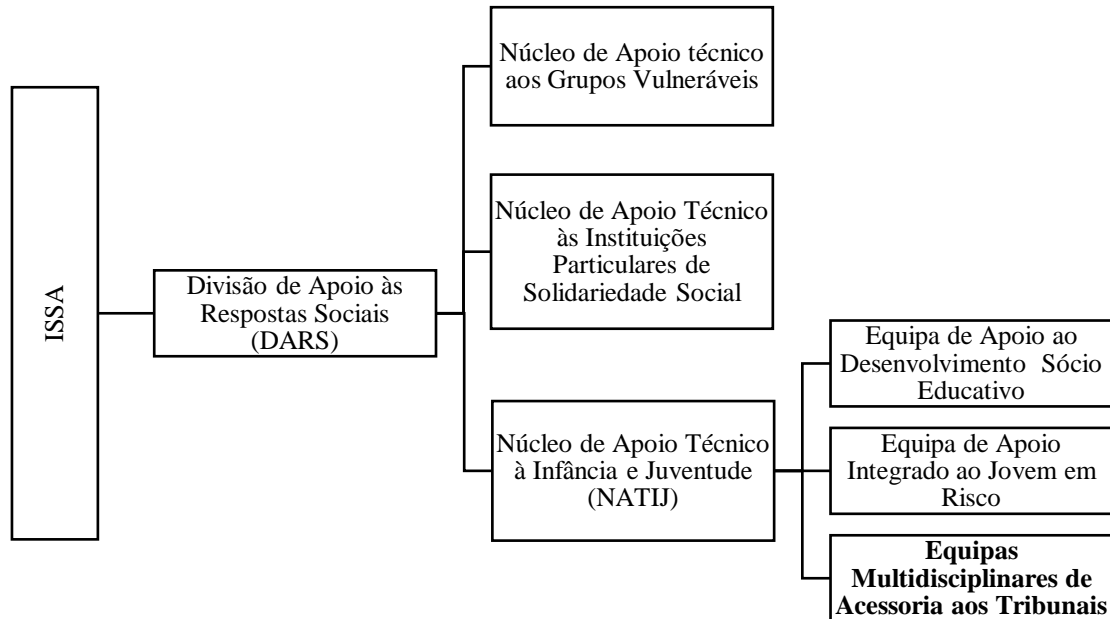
ISSA

Divisão de Apoio às Respostas Sociais (DARS)

Núcleo de Apoio técnico aos Grupos Vulneráveis

Núcleo de Apoio Técnico às Instituições Particulares de Solidariedade Social

Núcleo de Apoio Técnico à Infância e Juventude (NATIJ)

Equipa de Apoio ao Desenvolvimento Sócio Educativo

Equipa de Apoio Integrado ao Jovem em Risco

**Equipas Multidisciplinares de Acessoria aos Tribunais**